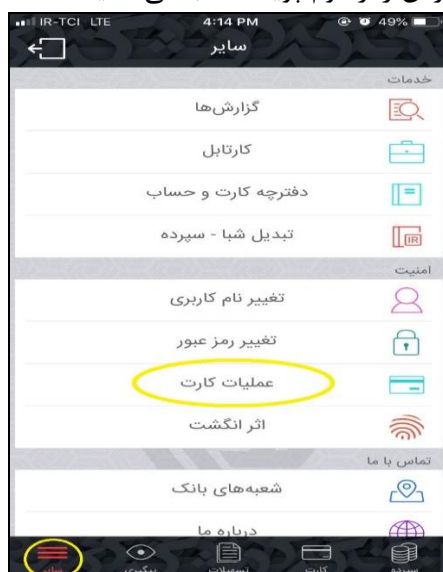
IR-TCI LTE 4:14 PM 49%

سایر

خدمات

گزارش‌ها

کارتابل

دفترچه کارت و حساب

تبدیل شبا - سپرده

IR

امنیت

تغییر نام کاربری

تغییر رمز عبور

عملیات کارت

اثر انگشت

تماس با ما

شعبه‌های بانک

درباره ما

سایر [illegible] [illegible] کارت سپرده